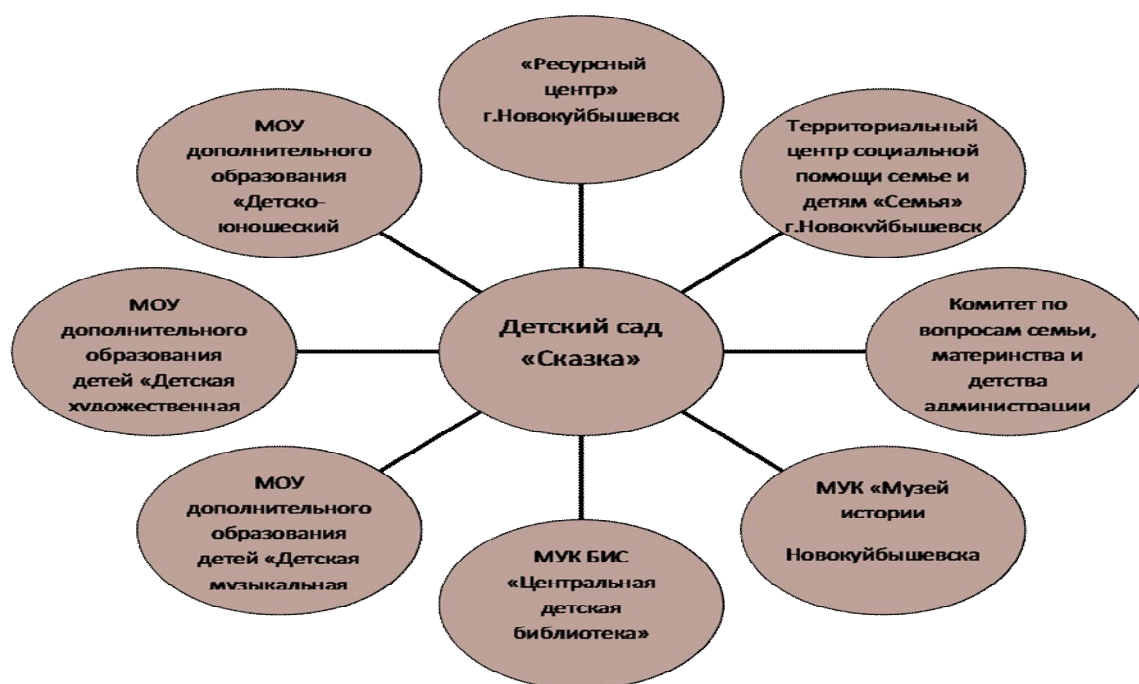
«Ресурсный центр» г.Новокуйбышевск

МОУ дополнительного образования «Детско-юношеский

Территориальный центр социальной помощи семье и детям «Семья» г.Новокуйбышевск

МОУ дополнительного образования детей «Детская художественная

Детский сад «Сказка»

Комитет по вопросам семьи, материнства и детства администрации

МОУ дополнительного образования детей «Детская музыкальная

МУК «Музей истории

Новокуйбышевска

МУК БИС «Центральная детская библиотека»